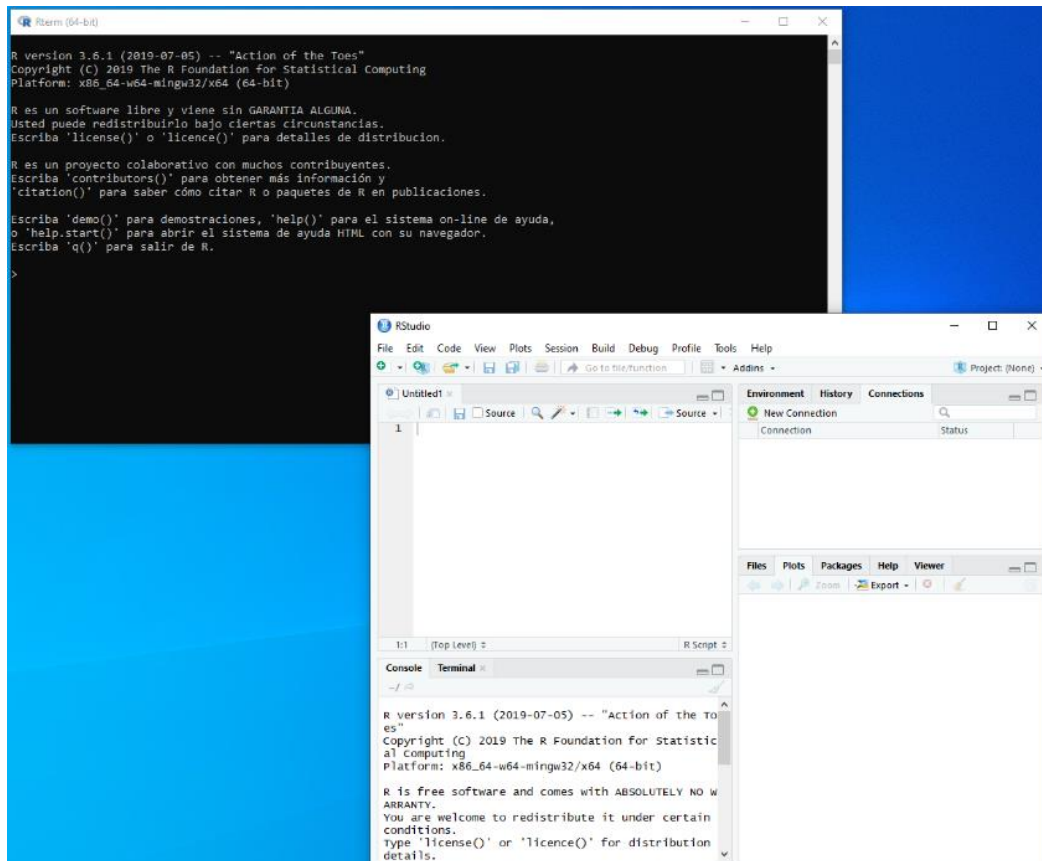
Rterm (64-bit)

R version 3.6.1 (2019-07-05) -- "Action of the Toes"
Copyright (C) 2019 The R Foundation for Statistical Computing
Platform: x86_64-w64-mingw32/x64 (64-bit)

R es un software libre y viene sin GARANTIA ALGUNA.
Usted puede redistribuirlo bajo ciertas circunstancias.
Escriba 'license()' o 'licence()' para detalles de distribucion.

R es un proyecto colaborativo con muchos contribuyentes.
Escriba 'contributors()' para obtener más información y
'citation()' para saber cómo citar R o paquetes de R en publicaciones.

Escriba 'demo()' para demostraciones, 'help()' para el sistema on-line de ayuda,
o 'help.start()' para abrir el sistema de ayuda HTML con su navegador.
Escriba 'q()' para salir de R.

>

RStudio

File Edit Code View Plots Session Build Debug Profile Tools Help

Go to file/function Addins Project: (None)

Untitled1

Source Source

1

1:1 (Top Level) R Script

Console Terminal

~/

R version 3.6.1 (2019-07-05) -- "Action of the Toes"
Copyright (C) 2019 The R Foundation for Statistical Computing
Platform: x86_64-w64-mingw32/x64 (64-bit)

R is free software and comes with ABSOLUTELY NO WARRANTY.
You are welcome to redistribute it under certain conditions.
Type 'license()' or 'licence()' for distribution details.

Environment History Connections

New Connection

Connection Status

Files Plots Packages Help Viewer

Zoom Export